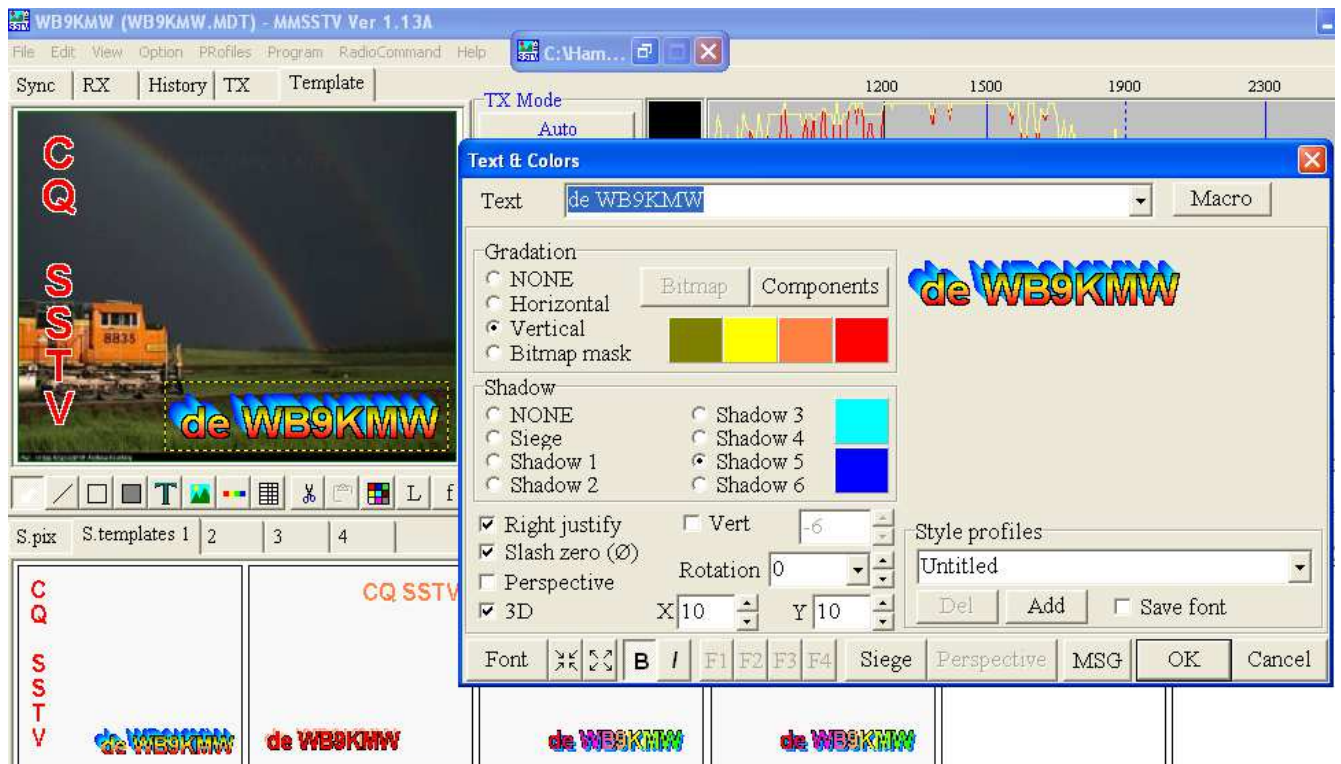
WB9KMW (WB9KMW.MDT) - MMSSTV Ver 1.13A

File Edit View Option PRofiles Program RadioCommand Help

C:\Ham...

Sync RX History TX Template

TX Mode

Auto

1200 1500 1900 2300

C
Q

S
S
T
V

8835

de WB9KMW

T L f

S.pix S.templates 1 2 3 4

C
Q

S
S
T
V

de WB9KMW

CQ SSTV

de WB9KMW

de WB9KMW

de WB9KMW

Text & Colors

Text de WB9KMW Macro

Gradation
NONE
Horizontal
Vertical
Bitmap mask

Bitmap Components

de WB9KMW

Shadow
NONE
Siege
Shadow 1
Shadow 2
Shadow 3
Shadow 4
Shadow 5
Shadow 6

Right justify
Slash zero (Ø)
Perspective
3D

Vert -6

Rotation 0

X 10 Y 10

Style profiles
Untitled
Del Add Save font

Font B I F1 F2 F3 F4 Siege Perspective MSG OK Cancel